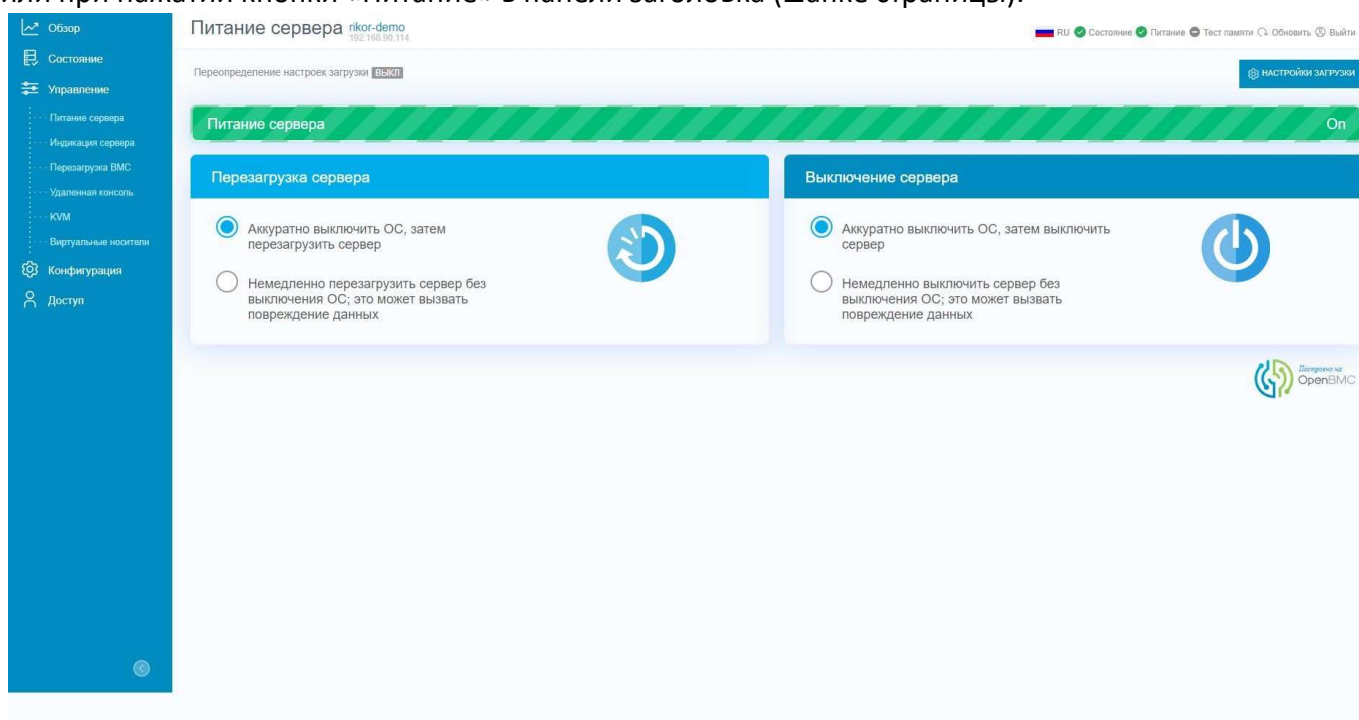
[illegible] при нажатии кнопки «Питание» в панели заголовка (шапке страницы).

Обзор
Состояние
Управление
Питание сервера
Индикация сервера
Перезагрузка BMC
Удаленная консоль
KVM
Виртуальные носители
Конфигурация
Доступ

Питание сервера rikor-demo 192.168.90.114

RU Состояние Питание Тест памяти Обновить Выйти

Переопределение настроек загрузки ВЫКЛ

НАСТРОЙКИ ЗАГРУЗКИ

Питание сервера On

Перезагрузка сервера

Аккуратно выключить ОС, затем перезагрузить сервер

Немедленно перезагрузить сервер без выключения ОС; это может вызвать повреждение данных

Выключение сервера

Аккуратно выключить ОС, затем выключить сервер

Немедленно выключить сервер без выключения ОС; это может вызвать повреждение данных

Построено на OpenBMC